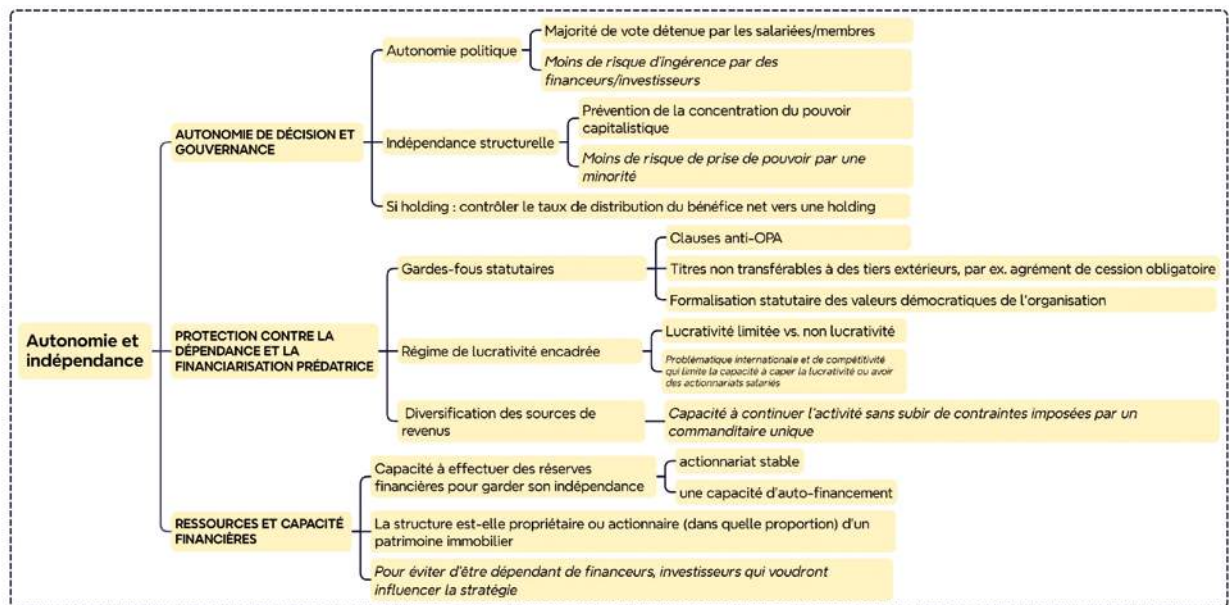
Autonomie et indépendance

AUTONOMIE DE DÉCISION ET GOUVERNANCE

Autonomie politique

Majorité de vote détenue par les salariées/membres

Moins de risque d'ingérence par des financeurs/investisseurs

Indépendance structurelle

Prévention de la concentration du pouvoir capitalistique

Moins de risque de prise de pouvoir par une minorité

Si holding : contrôler le taux de distribution du bénéfice net vers une holding

PROTECTION CONTRE LA DÉPENDANCE ET LA FINANCIARISATION PRÉDATRICE

Gardes-fous statutaires

Clauses anti-OPA

Titres non transférables à des tiers extérieurs, par ex. agrément de cession obligatoire

Formalisation statutaire des valeurs démocratiques de l'organisation

Régime de lucrativité encadrée

Lucrativité limitée vs. non lucrativité

Problématique internationale et de compétitivité qui limite la capacité à caper la lucrativité ou avoir des actionnariats salariés

Diversification des sources de revenus

Capacité à continuer l'activité sans subir de contraintes imposées par un commanditaire unique

RESSOURCES ET CAPACITÉ FINANCIÈRES

Capacité à effectuer des réserves financières pour garder son indépendance

actionnariat stable

une capacité d'auto-financement

La structure est-elle propriétaire ou actionnaire (dans quelle proportion) d'un patrimoine immobilier

Pour éviter d'être dépendant de financeurs, investisseurs qui voudront influencer la stratégie